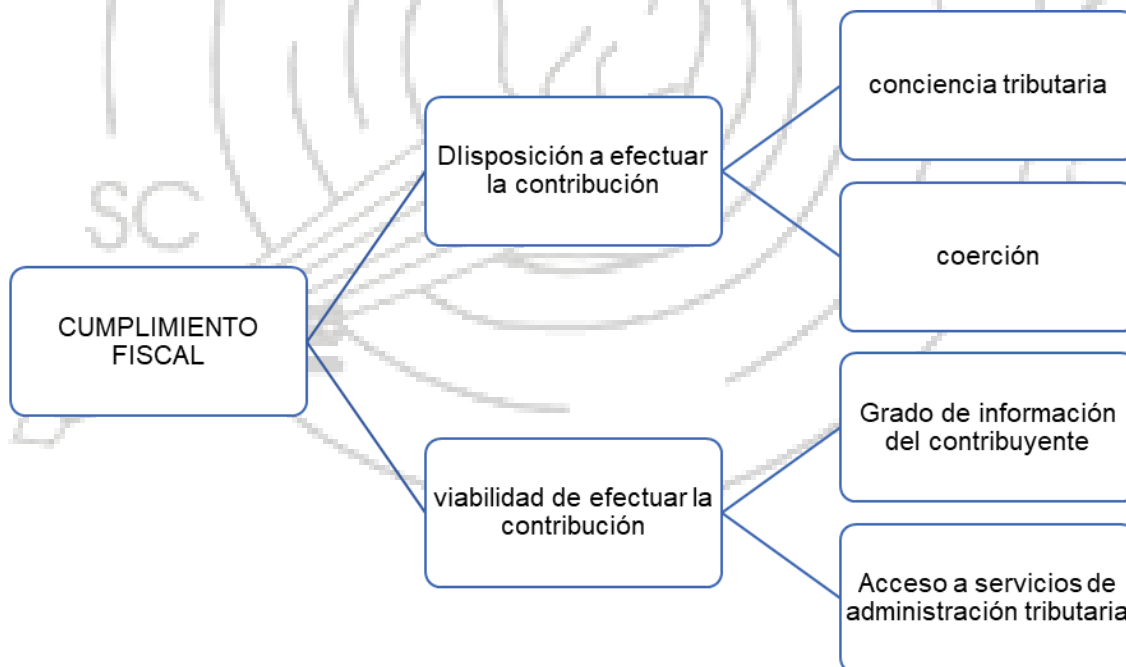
CUMPLIMIENTO FISCAL

DIisposición a efectuar la contribución

conciencia tributaria

coerción

viabilidad de efectuar la contribución

Grado de información del contribuyente

Acceso a servicios de administración tributaria

SC